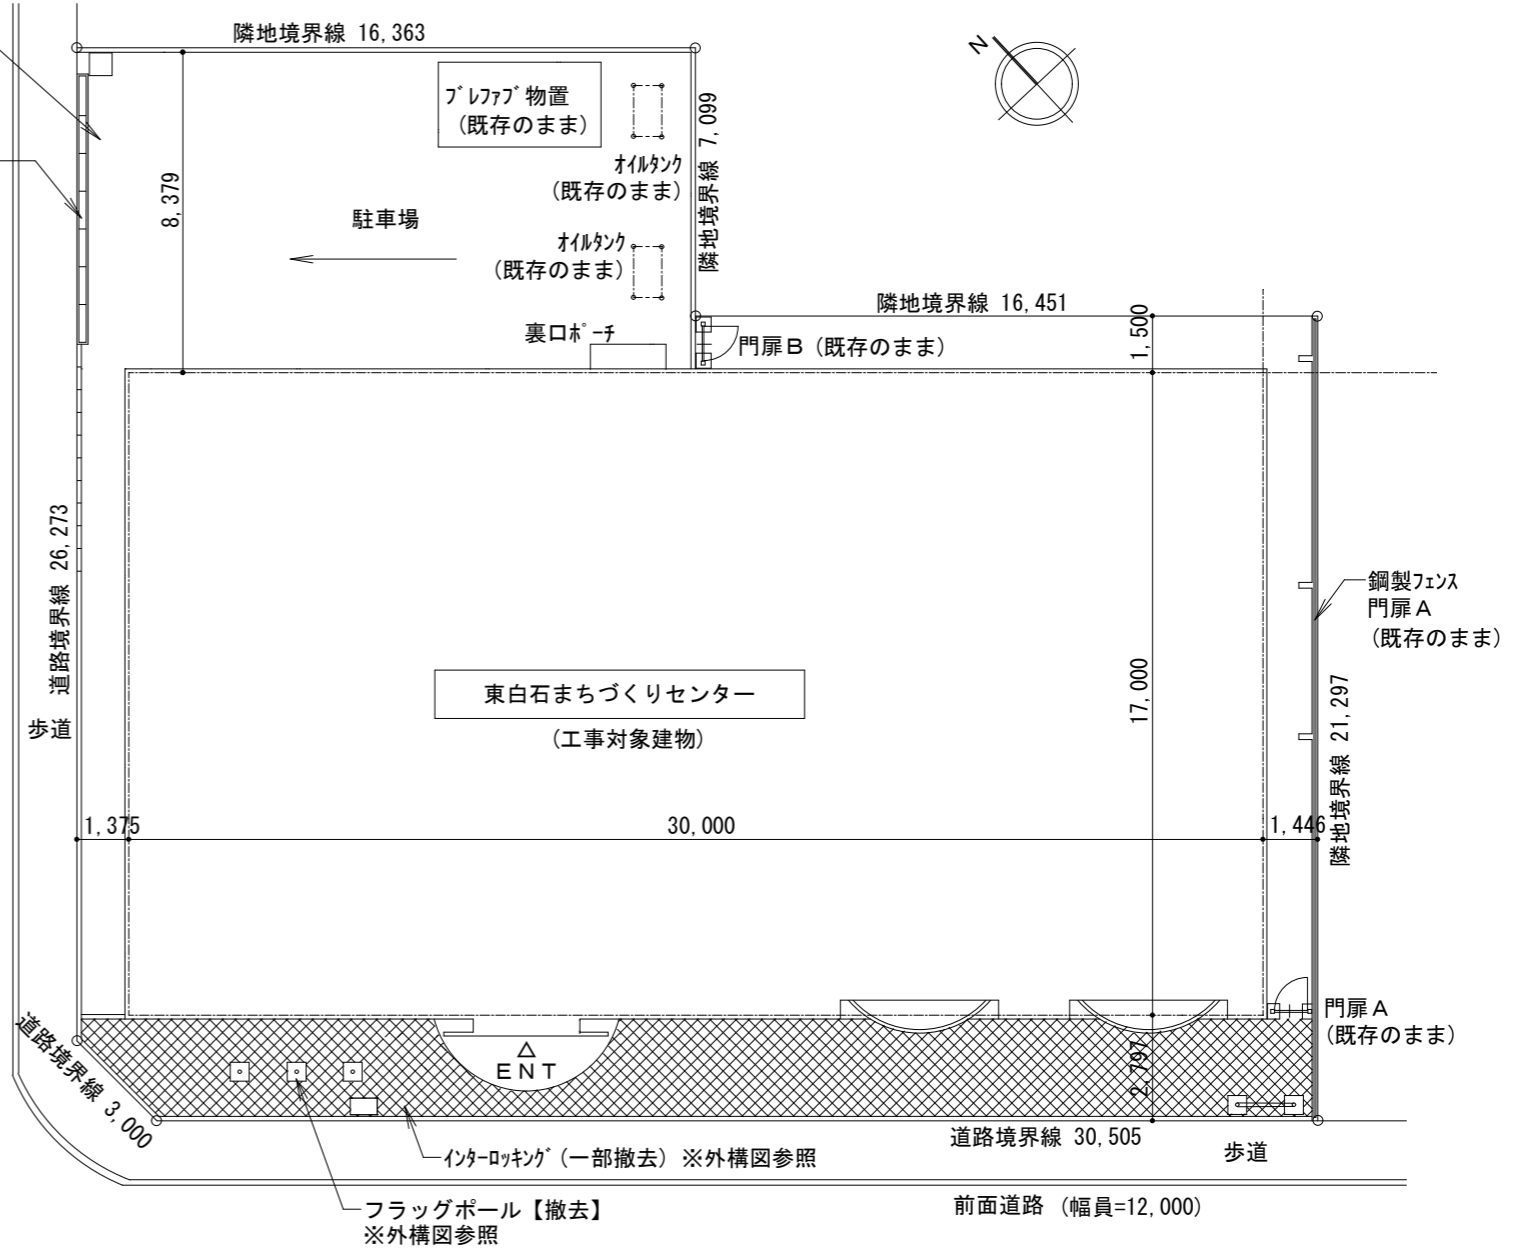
隣地境界線 16,363

N

ﾌﾟﾚﾌｧﾌﾞ物置
(既存のまま)

オイルタンク
(既存のまま)

8,379

駐車場

オイルタンク
(既存のまま)

隣地境界線 7,099

隣地境界線 16,451

裏口ポーチ

門扉B (既存のまま)

1,500

道路境界線 26,273

歩道

鋼製フェンス
門扉A
(既存のまま)

東白石まちづくりセンター

(工事対象建物)

17,000

隣地境界線 21,297

1,375

30,000

1,446

門扉A
(既存のまま)

道路境界線 3,000

ENT

2,797

道路境界線 30,505

歩道

インターロッキング (一部撤去) ※外構図参照

フラッグポール【撤去】
※外構図参照

前面道路 (幅員=12,000)